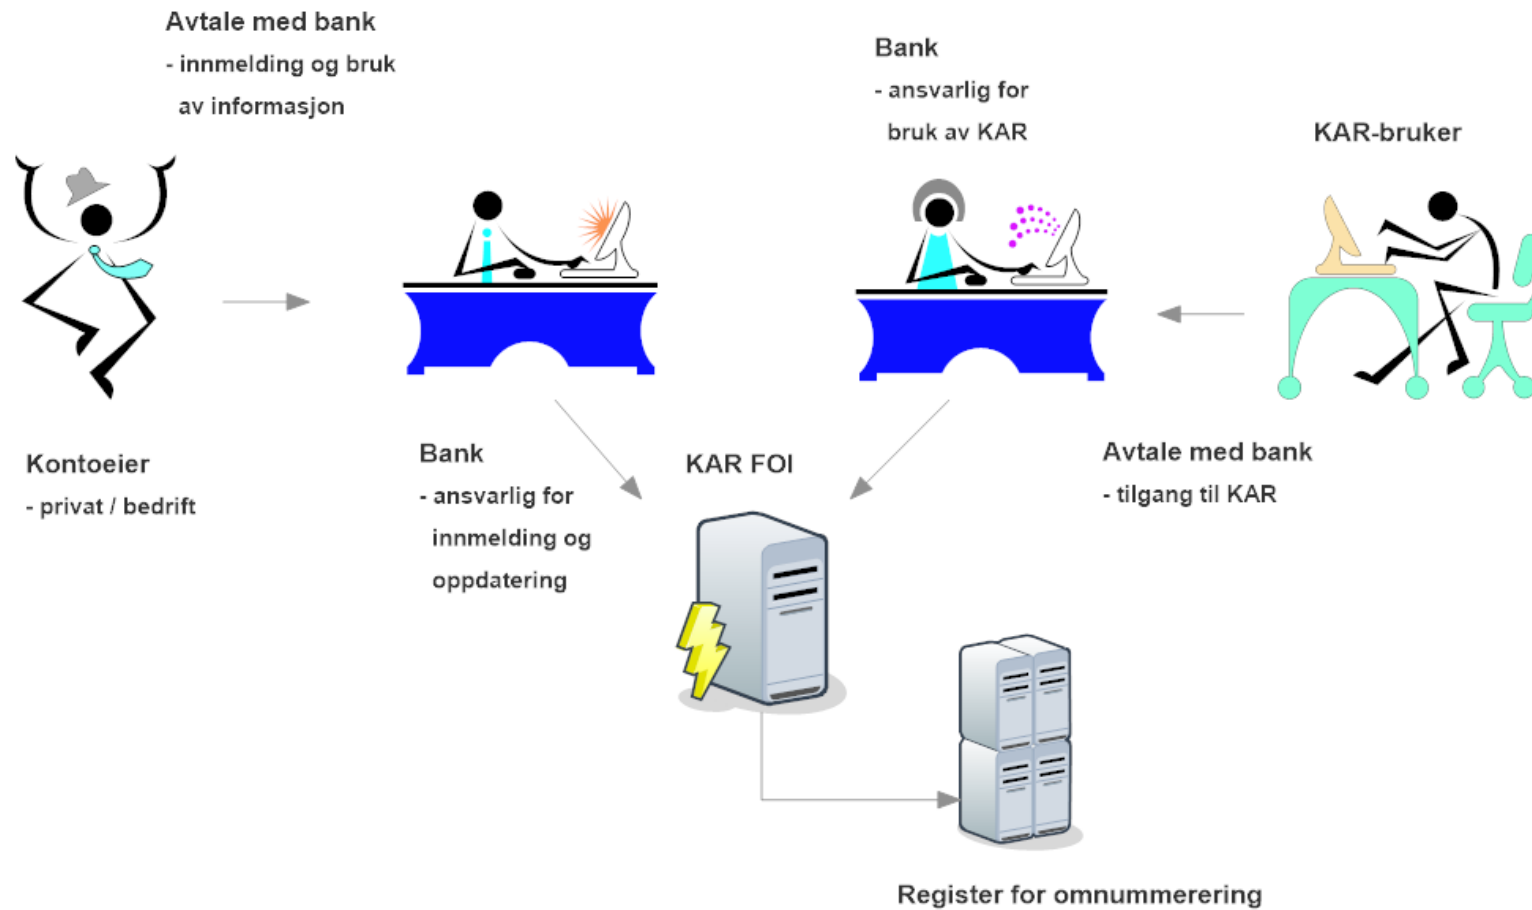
Avtale med bank
- innmelding og bruk av informasjon

Bank
- ansvarlig for bruk av KAR

KAR-bruker

Kontoeier
- privat / bedrift

Bank
- ansvarlig for innmelding og oppdatering

KAR FOI

Avtale med bank
- tilgang til KAR

Register for omnummerering